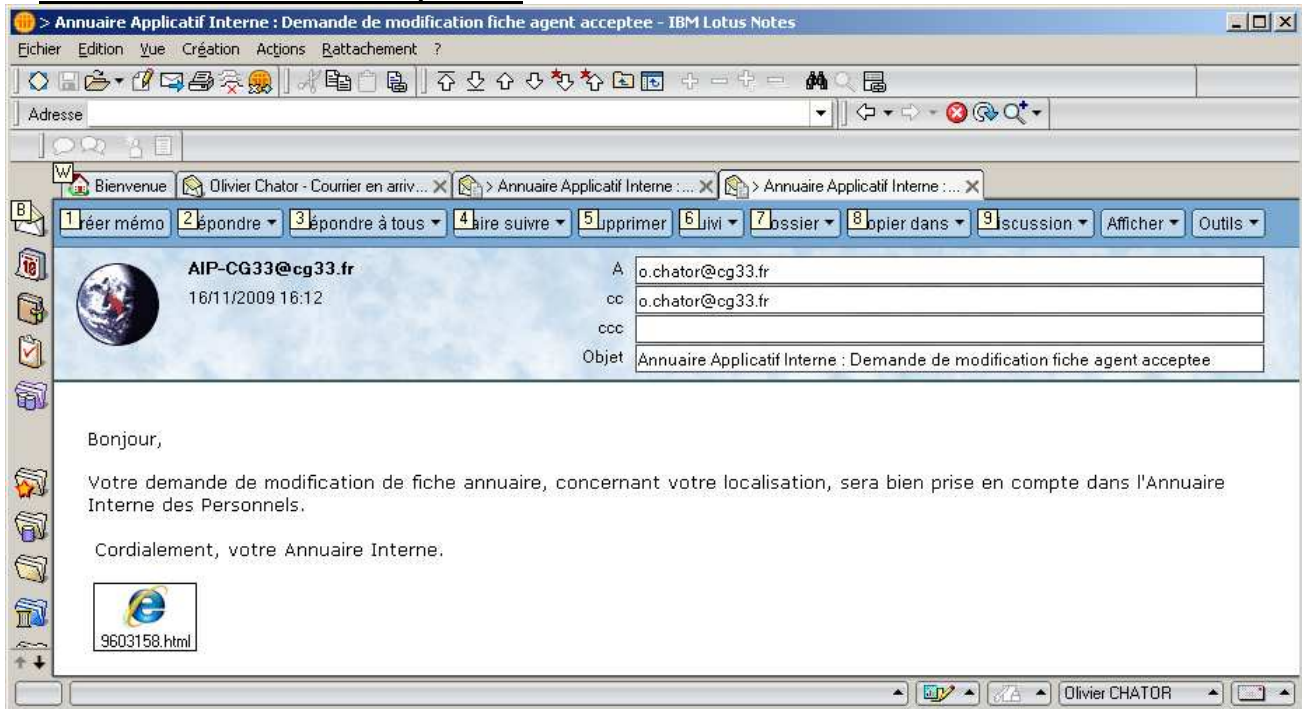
> Annuaire Applicatif Interne : Demande de modification fiche agent acceptee - IBM Lotus Notes

Fichier Edition Vue Création Actions Rattachement ?

Adresse

W Bienvenue | Olivier Chator - Courrier en arriv... | > Annuaire Applicatif Interne : ... | > Annuaire Applicatif Interne : ...

B

1 réer mémo | 2 épondre ▾ | 3 épondre à tous ▾ | 4 aire suivre ▾ | 5 upprimer | 6 uivi ▾ | 7 ossier ▾ | 8 opier dans ▾ | 9 iscussion ▾ | Afficher ▾ | Outils ▾

AIP-CG33@cg33.fr
16/11/2009 16:12

| | |
|---|---|
| A | o.chator@cg33.fr |
| cc | o.chator@cg33.fr |
| ccc | |
| Objet | Annuaire Applicatif Interne : Demande de modification fiche agent acceptee |

Bonjour,

Votre demande de modification de fiche annuaire, concernant votre localisation, sera bien prise en compte dans l'Annuaire Interne des Personnels.

Cordialement, votre Annuaire Interne.

9603158.html

Olivier CHATOR